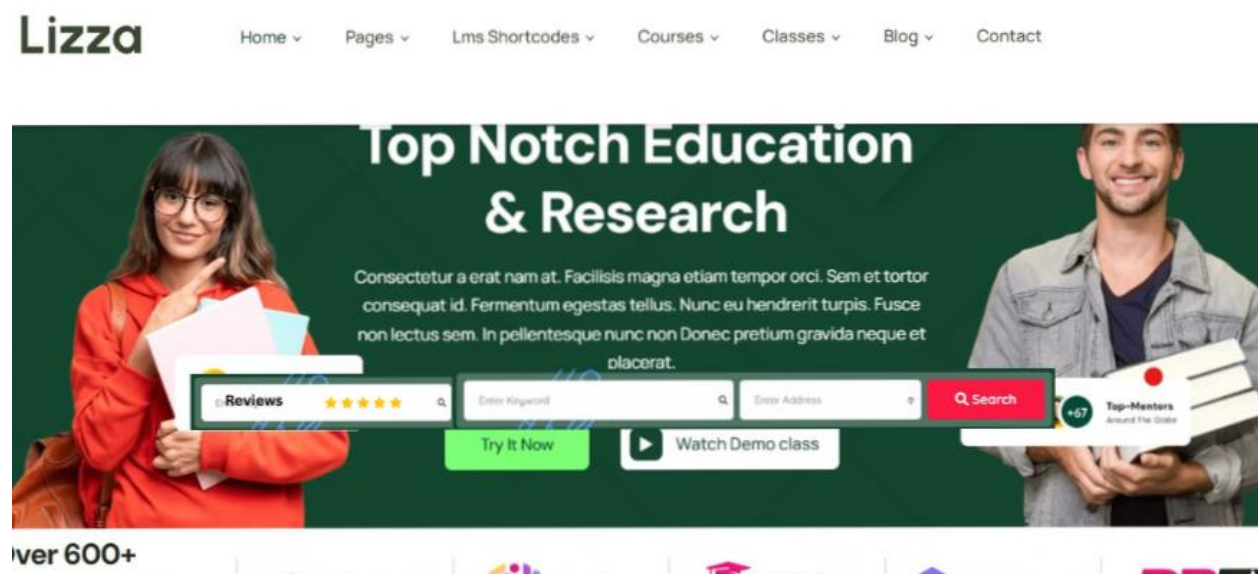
Lizza

Home ⌄ Pages ⌄ Lms Shortcodes ⌄ Courses ⌄ Classes ⌄ Blog ⌄ Contact

Top Notch Education & Research

Consectetur a erat nam at. Facilisis magna etiam tempor orci. Sem et tortor consequat id. Fermentum egestas tellus. Nunc eu hendrerit turpis. Fusce non lectus sem. In pellentesque nunc non Donec pretium gravida neque et placerat.

Reviews ★★★★★

Enter Keyword

Enter Address

Search

+67 Top-Menters Around The Globe

Try It Now

Watch Demo class

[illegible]ver 600+